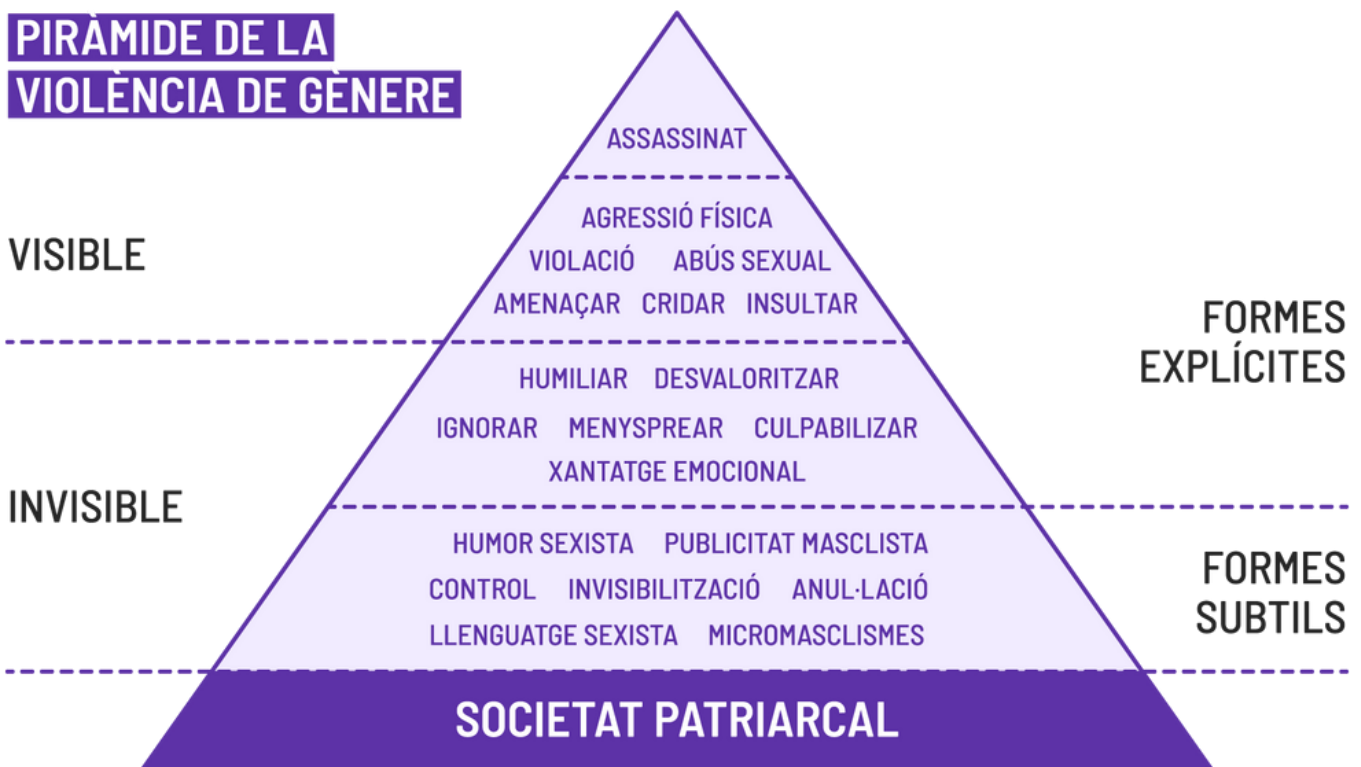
PIRÀMIDE DE LA VIOLÈNCIA DE GÈNERE

ASSASSINAT

VISIBLE

AGRESSIÓ FÍSICA
VIOLACIÓ ABÚS SEXUAL
AMENAÇAR CRIDAR INSULTAR

FORMES EXPLÍCITES

HUMILIAR DESVALORITZAR
IGNORAR MENYSPREAR CULPABILIZAR
XANTATGE EMOCIONAL

INVISIBLE

HUMOR SEXISTA PUBLICITAT MASCLISTA
CONTROL INVISIBILITZACIÓ ANUL·LACIÓ
LLENGUATGE SEXISTA MICROMASCLISMES

FORMES SUBTILS

SOCIETAT PATRIARCAL